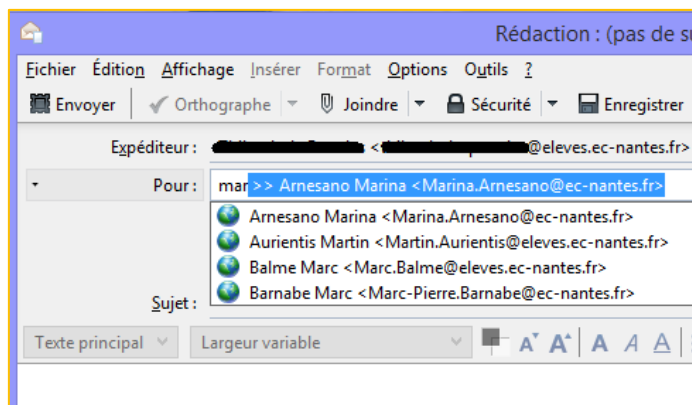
Rédaction : (pas de su

Fichier Édition Affichage Insérer Format Options Outils ?

Envoyer Orthographe Joindre Sécurité Enregistrer

Expéditeur : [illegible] <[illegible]@eleves.ec-nantes.fr>

Pour : mar>> Arnesano Marina <Marina.Arnesano@ec-nantes.fr>

Arnesano Marina <Marina.Arnesano@ec-nantes.fr>
Aurientis Martin <Martin.Aurientis@eleves.ec-nantes.fr>
Balme Marc <Marc.Balme@eleves.ec-nantes.fr>
Barnabe Marc <Marc-Pierre.Barnabe@ec-nantes.fr>

Sujet :

Texte principal Largeur variable A A A A A